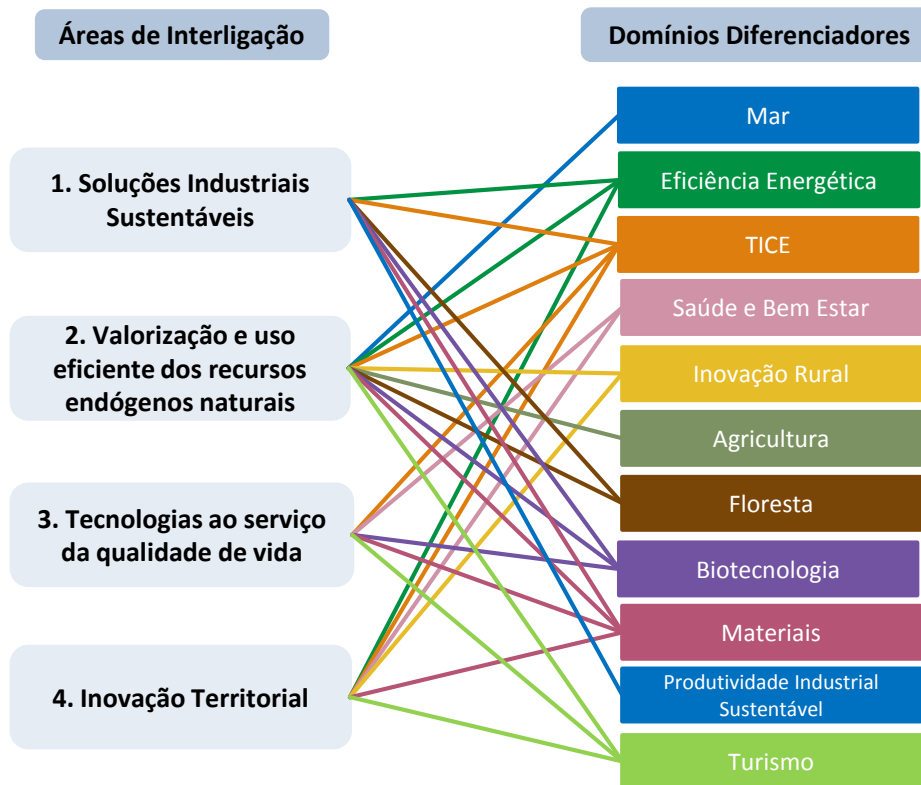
Áreas de Interligação

Domínios Diferenciadores

1. Soluções Industriais Sustentáveis

2. Valorização e uso eficiente dos recursos endógenos naturais

3. Tecnologias ao serviço da qualidade de vida

4. Inovação Territorial

Mar

Eficiência Energética

TICE

Saúde e Bem Estar

Inovação Rural

Agricultura

Floresta

Biotecnologia

Materiais

Produtividade Industrial Sustentável

Turismo